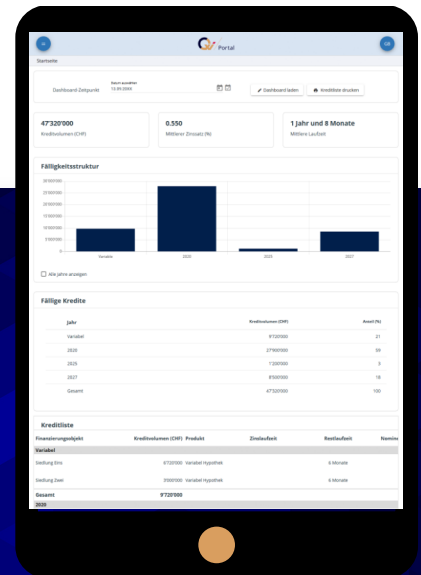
+ Portal GR

Startseite

Dashboard Zeitpunkt
Datum auswählen
13.09.20XX
Dashboard laden
Kreditliste drucken

47'320'000
Kreditvolumen (CHF)

0.550
Mittlerer Zinssatz (%)

1 Jahr und 8 Monate
Mittlere Laufzeit

Fälligkeitsstruktur

30'000'000
25'000'000
20'000'000
15'000'000
10'000'000
5'000'000
0
Variabel
2020
2025
2027

Alle Jahre anzeigen

Fällige Kredite

| Jahr | Kreditvolumen (CHF) | Anteil (%) |
|---|---|---|
| Variabel | 9'720'000 | 21 |
| 2020 | 27'900'000 | 59 |
| 2025 | 1'200'000 | 3 |
| 2027 | 8'500'000 | 18 |
| Gesamt | 47'320'000 | 100 |

Kreditliste

| Finanzierungsobjekt | Kreditvolumen (CHF) | Produkt | Zinslaufzeit | Restlaufzeit | Nomin |
|---|---|---|---|---|---|
| Variabel | | | | | |
| Siedlung Eins | 6'720'000 | Variabel Hypothek | | 6 Monate | |
| Siedlung Zwei | 3'000'000 | Variabel Hypothek | | 6 Monate | |
| Gesamt | 9'720'000 | | | | |
| 2020 | | | | | |